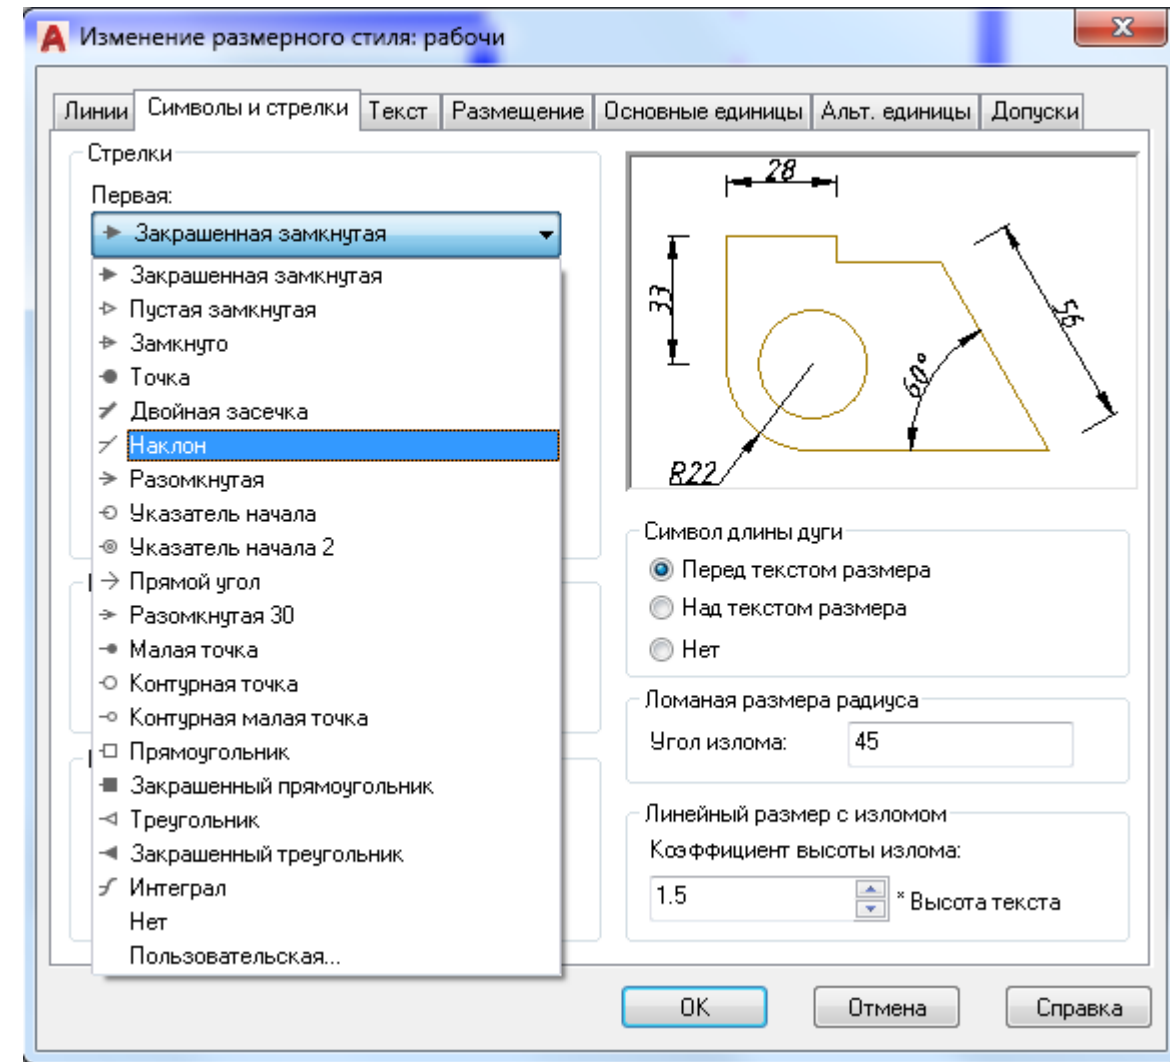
Изменение размерного стиля: рабочи

Линии | Символы и стрелки | Текст | Размещение | Основные единицы | Альт. единицы | Допуски

Стрелки
Первая:
Закрашенная замкнутая
Закрашенная замкнутая
Пустая замкнутая
Замкнуто
Точка
Двойная засечка
Наклон
Разомкнутая
Указатель начала
Указатель начала 2
Прямой угол
Разомкнутая 30
Малая точка
Контурная точка
Контурная малая точка
Прямоугольник
Закрашенный прямоугольник
Треугольник
Закрашенный треугольник
Интеграл
Нет
Пользовательская...

28
33
56
60°
R22

Символ длины дуги
Перед текстом размера
Над текстом размера
Нет

Ломаная размера радиуса
Угол излома: 45

Линейный размер с изломом
Коэффициент высоты излома:
1.5 * Высота текста

OK | Отмена | Справка